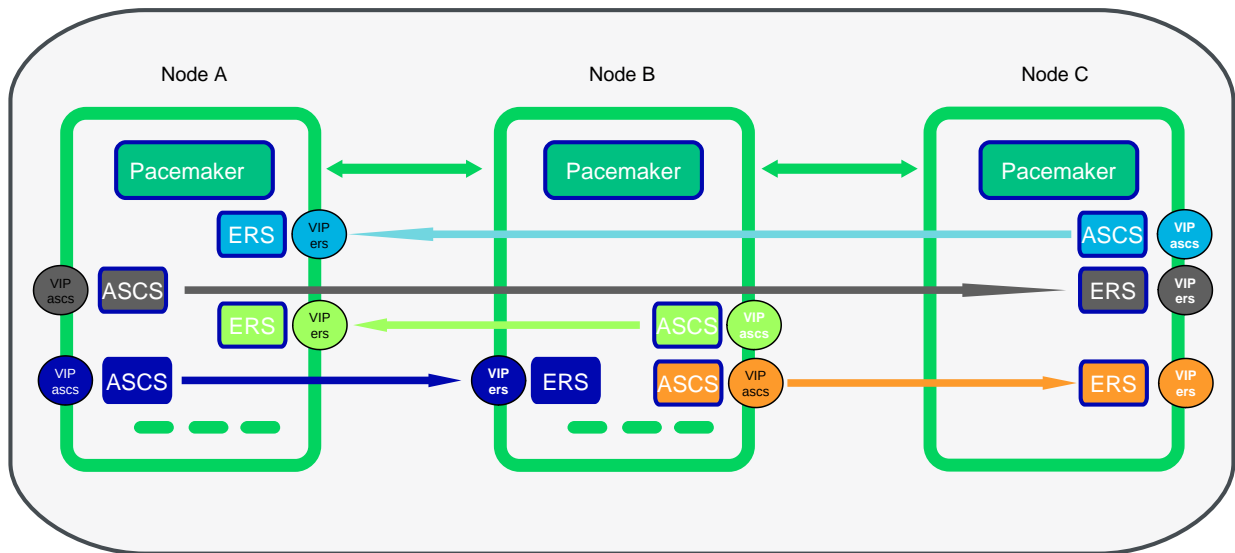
Node A

Node B

Node C

Pacemaker

Pacemaker

Pacemaker

ERS

VIP ers

ASCS

VIP ascs

VIP ascs

ASCS

ERS

VIP ers

ERS

VIP ers

ASCS

VIP ascs

VIP ascs

ASCS

VIP ers

ERS

ASCS

VIP ascs

ERS

VIP ers